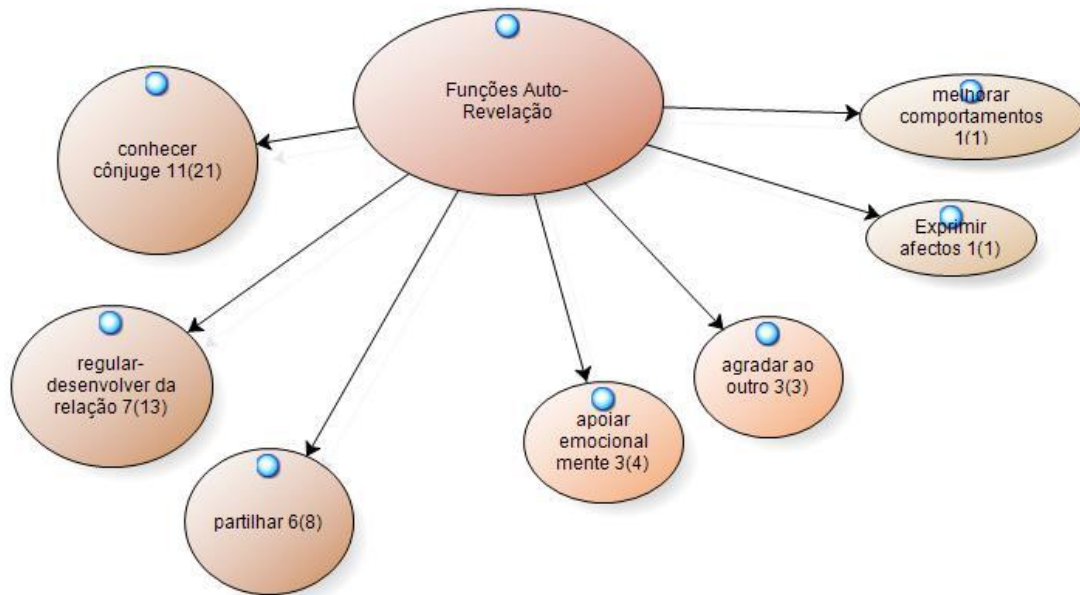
Funções Auto-Revelação

conhecer cônjuge 11(21)

melhorar comportamentos 1(1)

Exprimir afectos 1(1)

regular-desenvolver da relação 7(13)

agradar ao outro 3(3)

apoiar emocional mente 3(4)

partilhar 6(8)